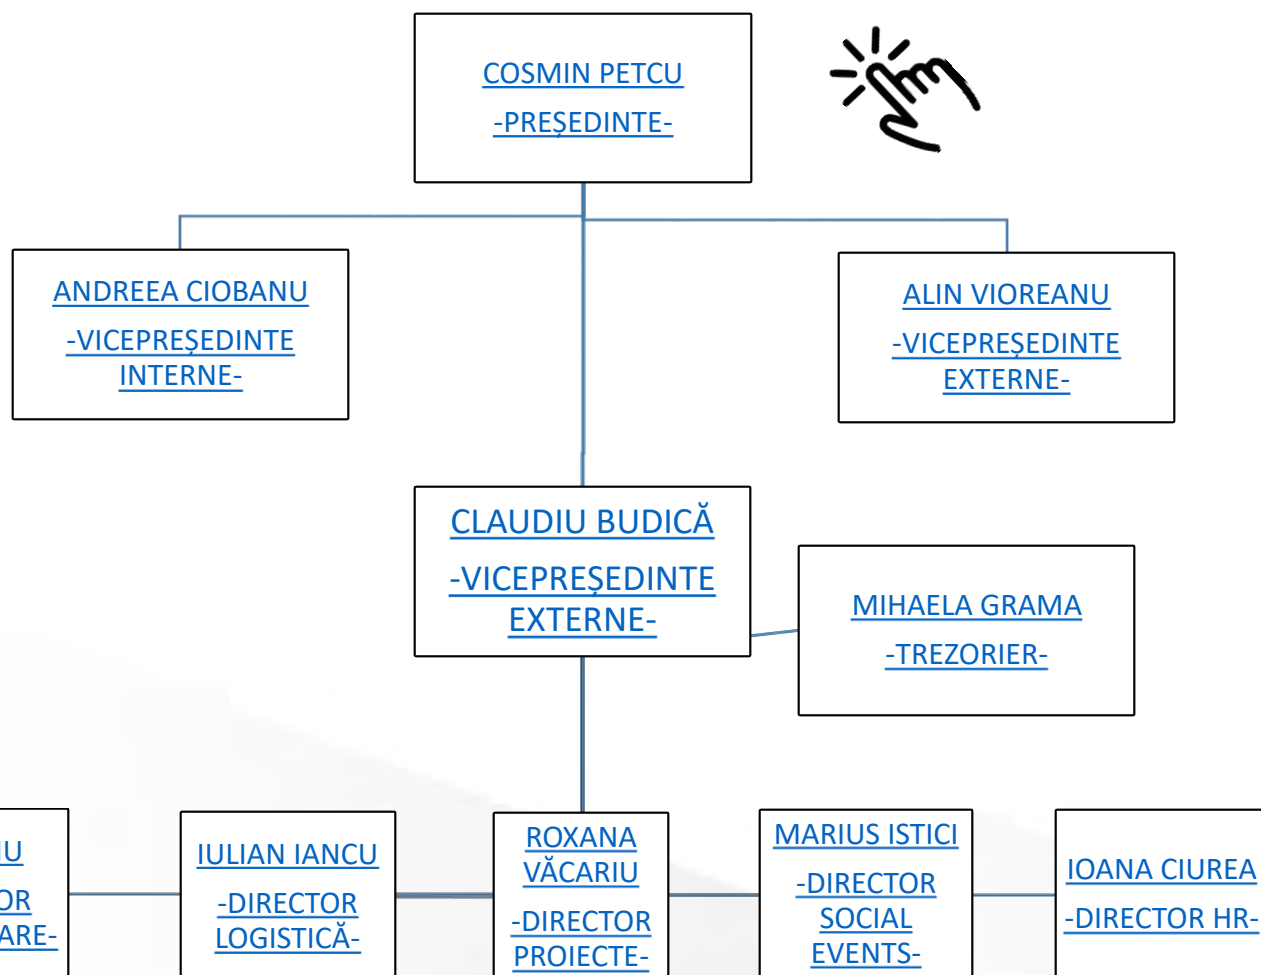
COSMIN PETCU
-PREŞEDINTE-

ANDREEA CIOBANU
-VICEPREŞEDINTE INTERNE-

ALIN VIOREANU
-VICEPREŞEDINTE EXTERNE-

CLAUDIU BUDICĂ
-VICEPREŞEDINTE EXTERNE-

MIHAELA GRAMA
-TREZORIER-

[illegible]U
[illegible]OR
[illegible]ARE-

IULIAN IANCU
-DIRECTOR LOGISTICĂ-

ROXANA VĂCARIU
-DIRECTOR PROIECTE-

MARIUS ISTICI
-DIRECTOR SOCIAL EVENTS-

IOANA CIUREA
-DIRECTOR HR-